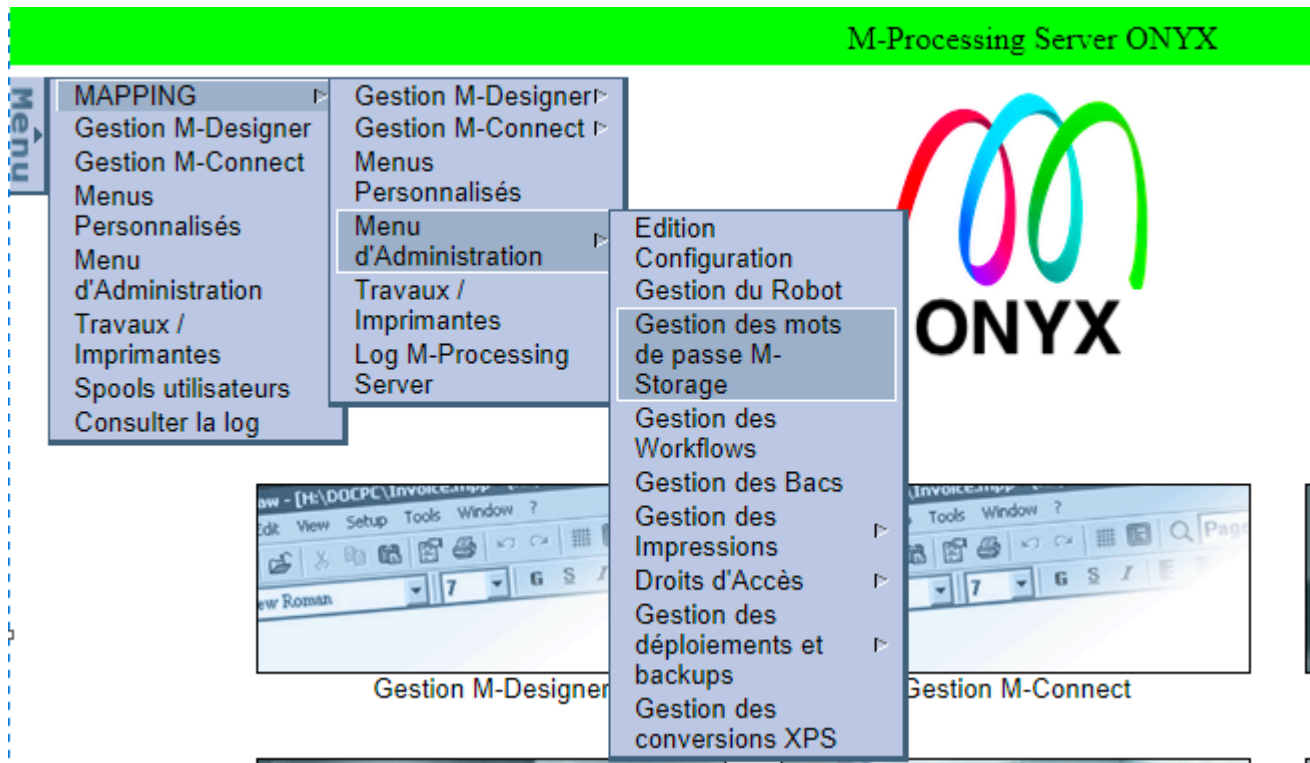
M-Processing Server ONYX

Menu

MAPPING
Gestion M-Designer
Gestion M-Connect
Menus Personnalisés
Menu d'Administration
Travaux / Imprimantes
Spools utilisateurs
Consulter la log

Gestion M-Designer
Gestion M-Connect
Menus Personnalisés
Menu d'Administration
Travaux / Imprimantes
Log M-Processing Server

Edition
Configuration
Gestion du Robot
Gestion des mots de passe M-Storage
Gestion des Workflows
Gestion des Bacs
Gestion des Impressions
Droits d'Accès
Gestion des déploiements et backups
Gestion des conversions XPS

ONYX

aw - [H:\DOCPC\Invoice.mpp
Edit View Setup Tools Window ?
ew Roman 7 G S I

Invoice.mpp
Tools Window ?
7 G S I
Pag

Gestion M-Designer
Gestion M-Connect